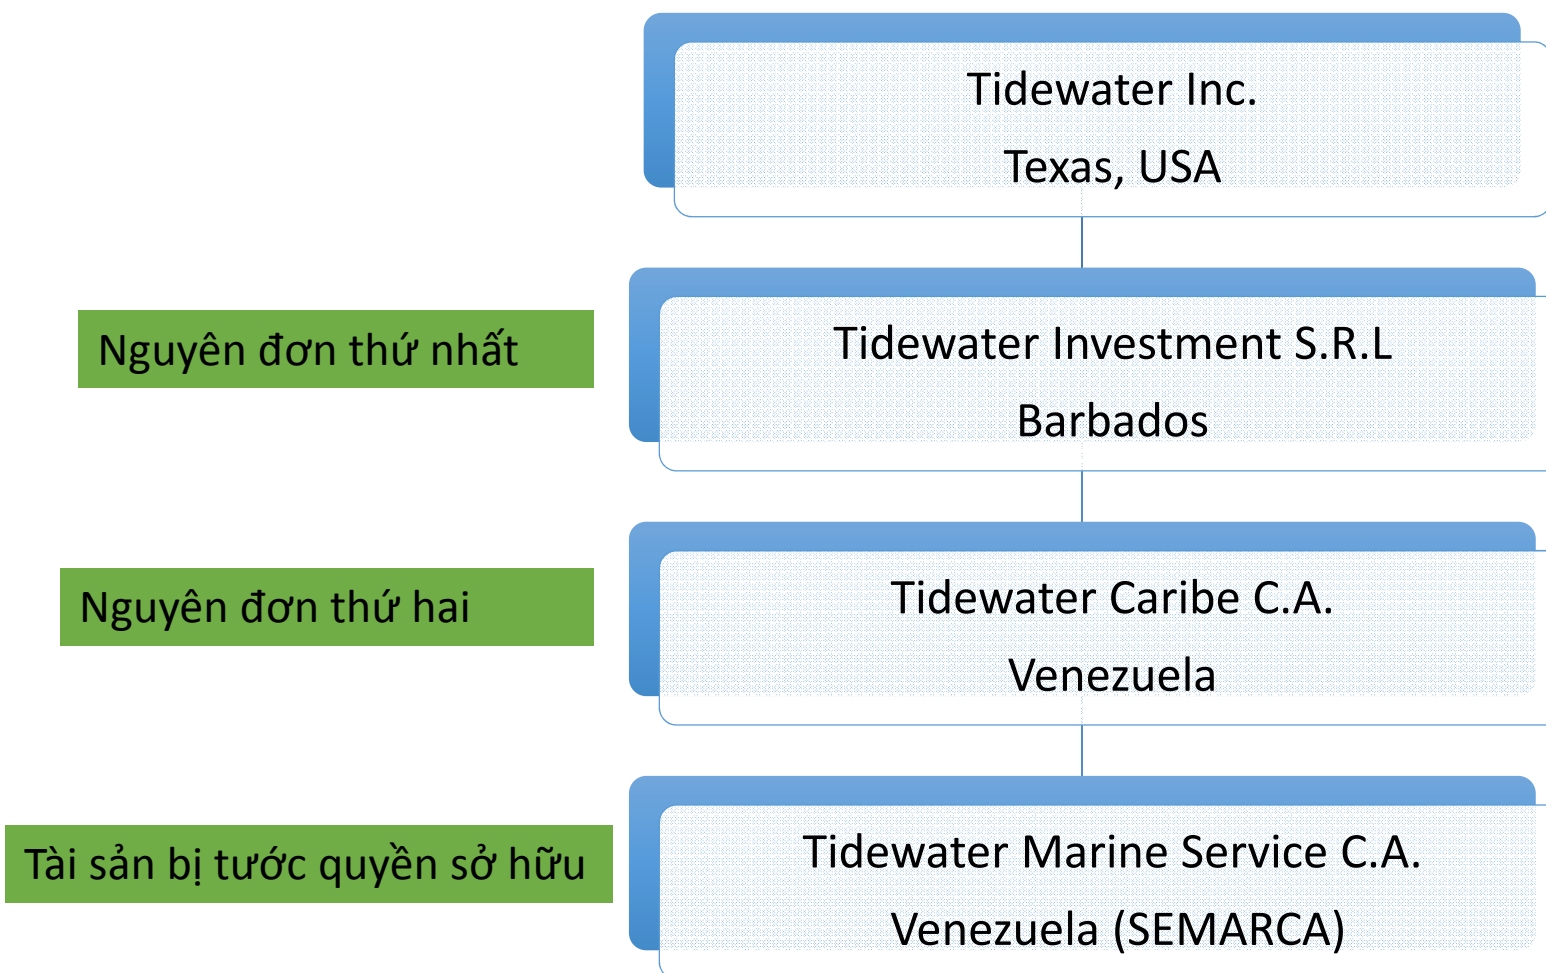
Tidewater Inc.
Texas, USA

Nguyên đơn thứ nhất

Tidewater Investment S.R.L
Barbados

Nguyên đơn thứ hai

Tidewater Caribe C.A.
Venezuela

Tài sản bị tước quyền sở hữu

Tidewater Marine Service C.A.
Venezuela (SEMARCA)